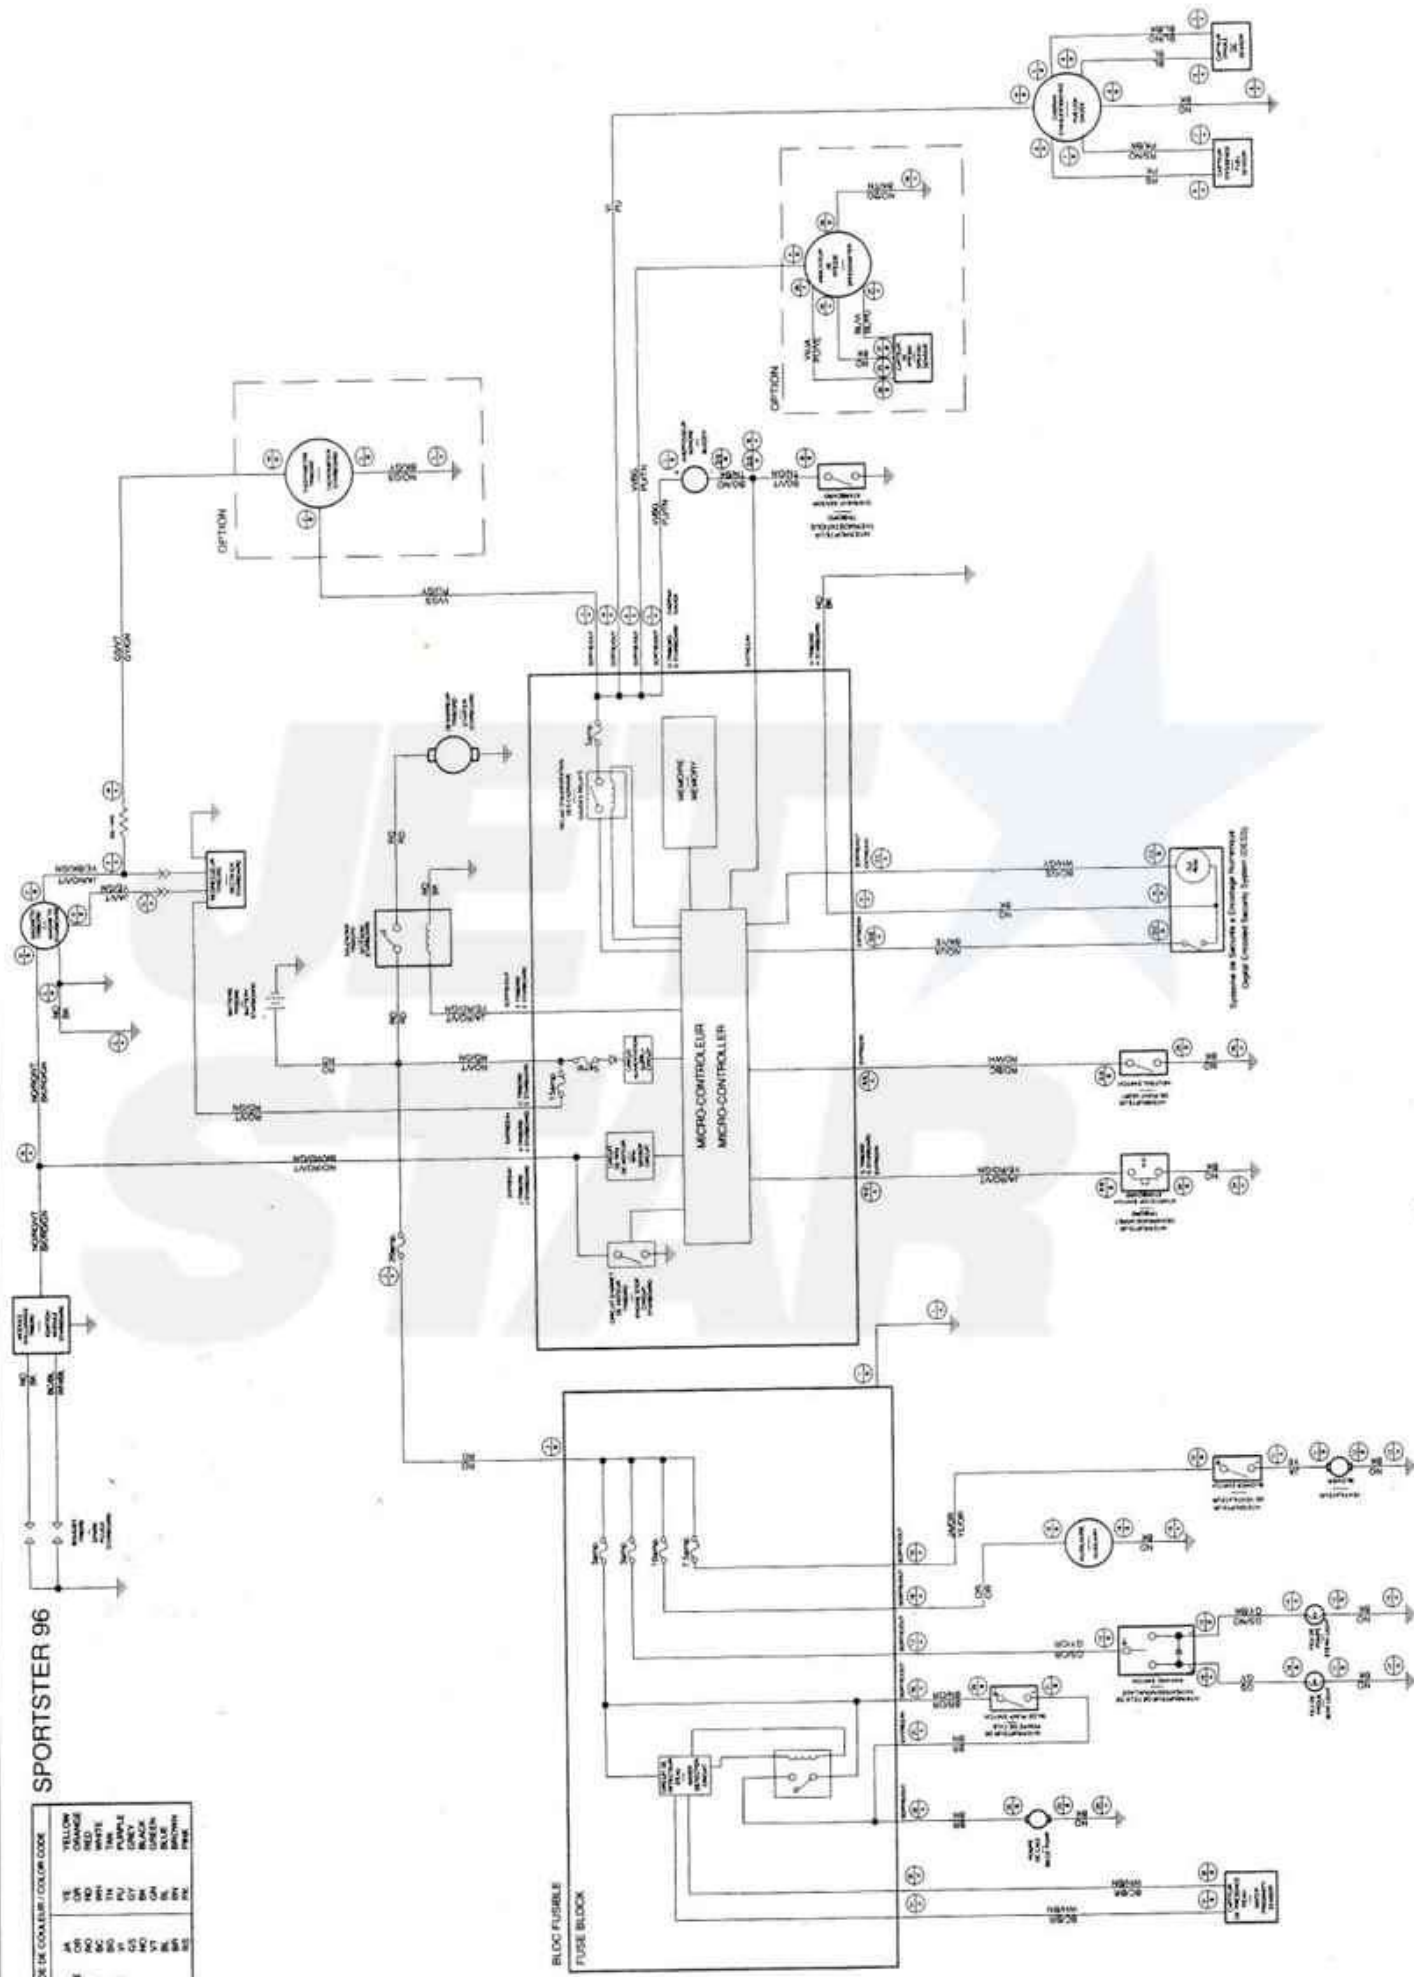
SPORTSTER 96

E DE COULEUR / COLOR CODE

| | | | |
|---|---|---|---|
| | | YE | YELLOW |
| | | OR | ORANGE |
| | | RD | RED |
| | | WH | WHITE |
| | | TN | TAN |
| | | PU | PURPLE |
| | | GY | GREY |
| | | BK | BLACK |
| | | GN | GREEN |
| | | BL | BLUE |
| | | BN | BROWN |
| | | PK | PINK |

OPTION

OPTION

MICRO-CONTROLEUR
MICRO-CONTROLLER

MEMOIRE
MEMORY

BLOC FUSIBLE
FUSE BLOCK

Système de Sécurité à Encodage Numérique
Digital Encoded Security System (DESS)

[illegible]